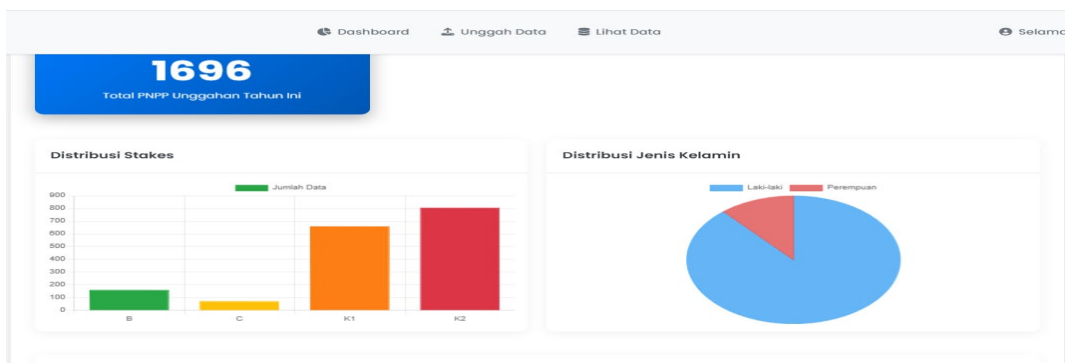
Dashboard Unggah Data Lihat Data Selama

1696
Total PNPP Unggahan Tahun Ini

Distribusi Stakes

Jumlah Data

900
800
700
600
500
400
300
200
100
0

B C K1 K2

Distribusi Jenis Kelamin

Laki-laki Perempuan